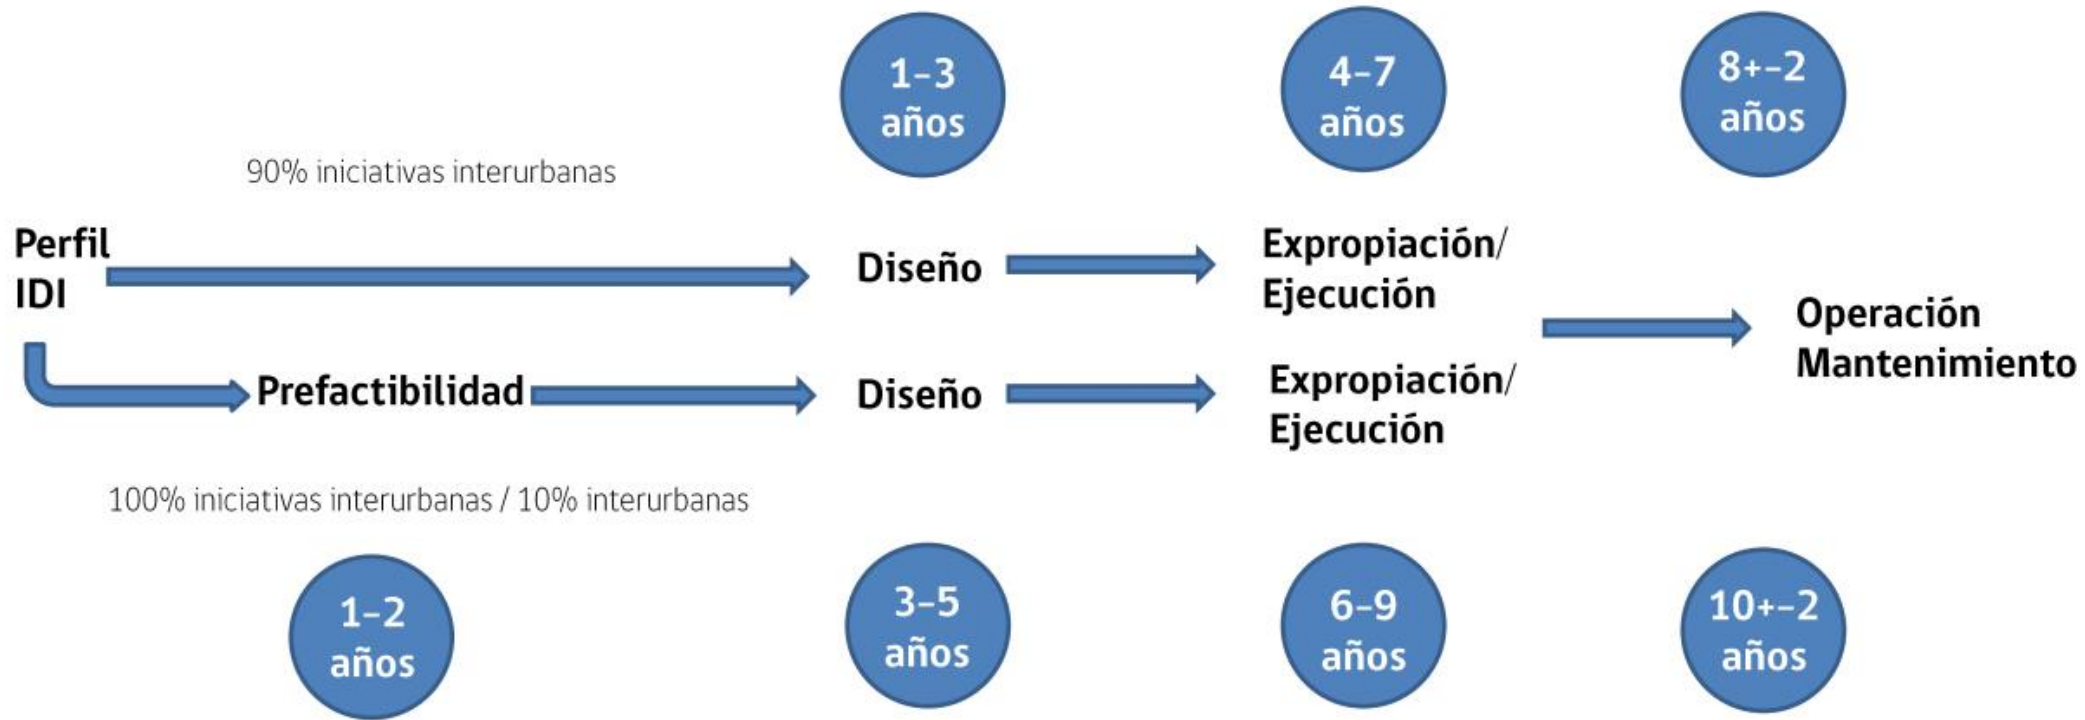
1-3 años

4-7 años

8+-2 años

90% iniciativas interurbanas

Perfil IDI

Diseño

Expropiación/ Ejecución

Operación Mantenimiento

Prefactibilidad

Diseño

Expropiación/ Ejecución

100% iniciativas interurbanas / 10% interurbanas

1-2 años

3-5 años

6-9 años

10+-2 años